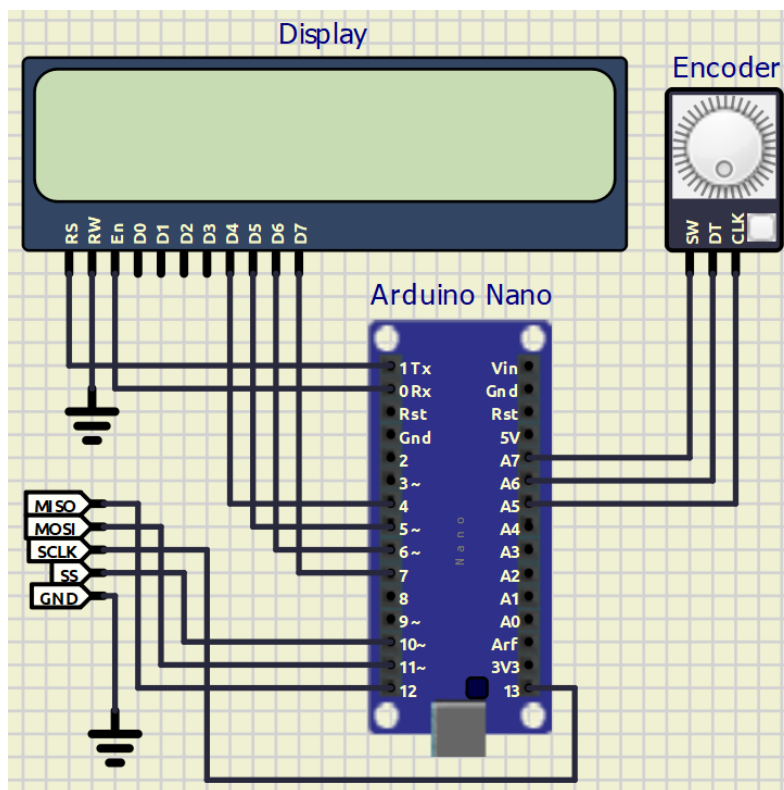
Display

Encoder

RS RW En D0 D1 D2 D3 D4 D5 D6 D7

SW DT CLK

Arduino Nano

1Tx
0Rx
Rst
Gnd
2
3~
4
5~
6~
7
8
9~
10~
11~
12

Vin
Gnd
Rst
5V
A7
A6
A5
A4
A3
A2
A1
A0
Arf
3V3
13

Nano

MISO
MOSI
SCLK
SS
GND